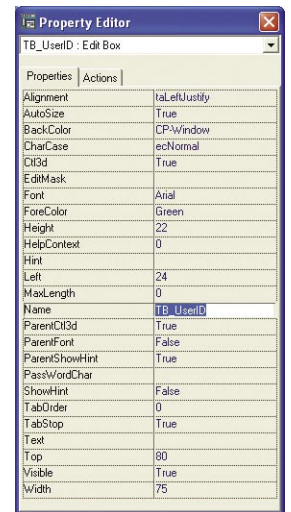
Property Editor

TB_UserID : Edit Box

Properties | Actions

| | |
|---|---|
| Alignment | taLeftJustify |
| AutoSize | True |
| BackColor | CP-Window |
| CharCase | ecNormal |
| Ctl3d | True |
| EditMask | |
| Font | Arial |
| ForeColor | Green |
| Height | 22 |
| HelpContext | 0 |
| Hint | |
| Left | 24 |
| MaxLength | 0 |
| Name | TB_UserID |
| ParentCtl3d | True |
| ParentFont | False |
| ParentShowHint | True |
| PassWordChar | |
| ShowHint | False |
| TabOrder | 0 |
| TabStop | True |
| Text | |
| Top | 80 |
| Visible | True |
| Width | 75 |